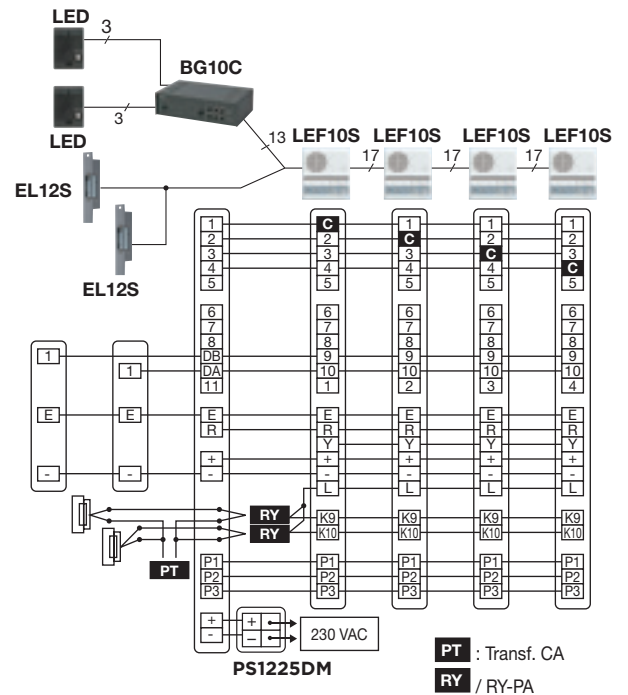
LED
3
BG10C
LED
3
13
LEF10S LEF10S LEF10S LEF10S
17 17 17
EL12S
EL12S

| 1 | C | 1 | 1 | 1 |
|---|---|---|---|---|
| 2 | 2 | C | 2 | 2 |
| 3 | 3 | 3 | C | 3 |
| 4 | 4 | 4 | 4 | C |
| 5 | 5 | 5 | 5 | 5 |
| 6 | 6 | 6 | 6 | 6 |
| 7 | 7 | 7 | 7 | 7 |
| 8 | 8 | 8 | 8 | 8 |
| DB | 9 | 9 | 9 | 9 |
| DA | 10 | 10 | 10 | 10 |
| 11 | 1 | 2 | 3 | 4 |
| E | E | E | E | E |
| R | R | R | R | R |
| | Y | Y | Y | Y |
| + | + | + | + | + |
| - | - | - | - | - |
| | L | L | L | L |
| | K9 | K9 | K9 | K9 |
| | K10 | K10 | K10 | K10 |
| P1 | P1 | P1 | P1 | P1 |
| P2 | P2 | P2 | P2 | P2 |
| P3 | P3 | P3 | P3 | P3 |

1
1
E
E
-
-
RY
RY
PT
+
-
+
-
230 VAC
PS1225DM
PT : Transf. CA
RY / RY-PA